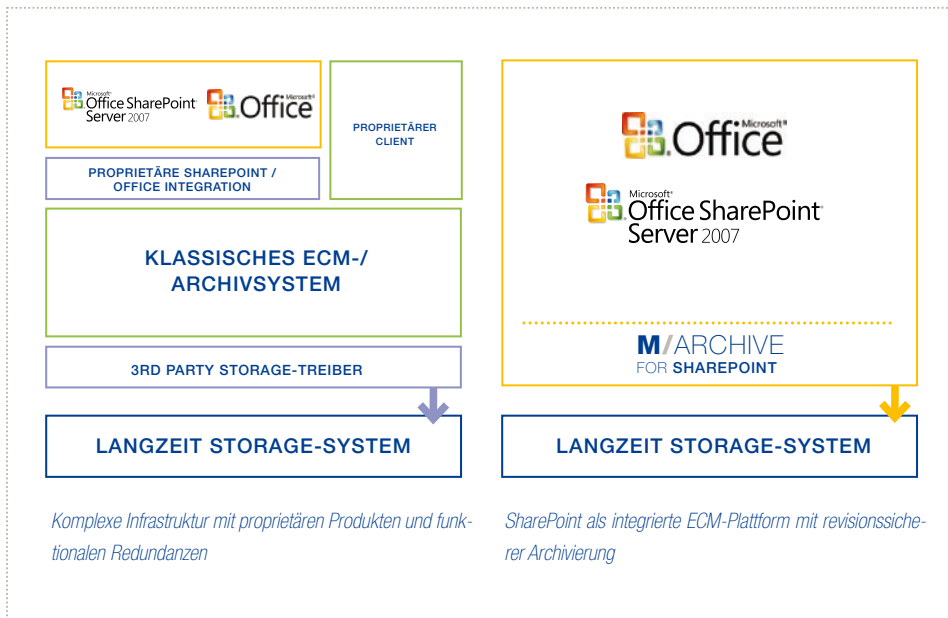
Microsoft Office SharePoint Server 2007 Microsoft Office

PROPRIETÄRER CLIENT

PROPRIETÄRE SHAREPOINT / OFFICE INTEGRATION

KLASSISCHES ECM-/ ARCHIVSYSTEM

3RD PARTY STORAGE-TREIBER

LANGZEIT STORAGE-SYSTEM

Komplexe Infrastruktur mit proprietären Produkten und funktionalen Redundanzen

Microsoft Office

Microsoft Office SharePoint Server 2007

M/ARCHIVE FOR SHAREPOINT

LANGZEIT STORAGE-SYSTEM

SharePoint als integrierte ECM-Plattform mit revisionssicherer Archivierung